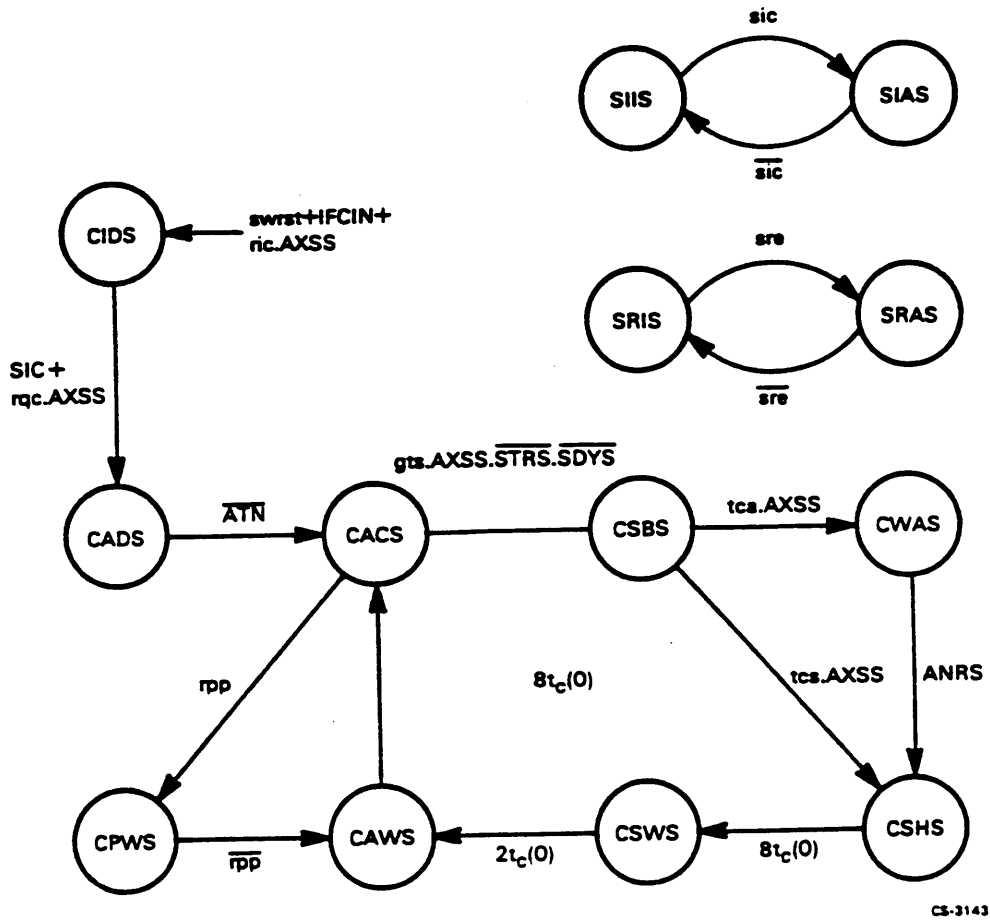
sic

SIIS

SIAS

$\overline{sic}$

CIDS

swrst+IFCIN+ ric.AXSS

sre

SRIS

SRAS

$\overline{sre}$

SIC+ rqc.AXSS

gts.AXSS.$\overline{STRS}$.$\overline{SDYS}$

CADS

$\overline{ATN}$

CACS

CSBS

tcs.AXSS

CWAS

rpp

$8t_c(0)$

tcs.AXSS

ANRS

CPWS

$\overline{rpp}$

CAWS

$2t_c(0)$

CSWS

$8t_c(0)$

CSHS

CS-3143